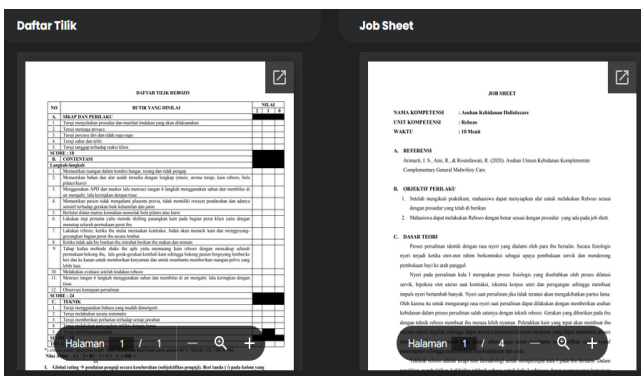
Daftar Tilik

Job Sheet

DAFTAR TILIK REBOZO

| NO | BUTIR YANG DINILAI | NILAI |
|---|---|---|
| A. | SIKAP DAN PERILAKU | |
| B. | CONTENTS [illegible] | |
| C. | TEKNIK | |

Halaman 1 / 1

JOB SHEET

NAMA KOMPETENSI : Asuhan Kebidanan Holisticcare
UNIT KOMPETENSI : Rebozo
WAKTU : 10 Menit

A. REFERENSI
Arimurti, I. S., Aini, R., & Rosmilawati, R. (2020). Asuhan Umum Kebidanan Komplementer Complementary General Midwifery Care.

B. OBJEKTIF PERILAKU
1. Setelah mengikuti praktikum, mahasiswa dapat menyiapkan alat untuk melakukan Rebozo sesuai dengan prosedur yang telah di berikan
2. Mahasiswa dapat melakukan Rebozo dengan benar sesuai dengan prosedur yang ada pada job sheet.

C. DASAR TEORI
Proses persalinan identik dengan rasa nyeri yang dialami oleh para ibu bersalin. Secara fisiologis nyeri terjadi ketika otot-otot rahim berkontraksi sebagai upaya pembukaan servik dan mendorong pembukaan bayi ke arah panggul.
Nyeri pada persalinan kala I merupakan proses fisiologis yang disebabkan oleh proses dilatasi servik, hipoksia otot uterus saat kontraksi, iskemia korpus uteri dan peregangan segmen bawah rahim dan kompresi saraf di serviks. Nyeri ini mengakibatkan impuls nyeri bertambah banyak. Nyeri saat persalinan jika tidak teratasi akan mengakibatkan partus lama. Oleh karena itu untuk mengurangi rasa nyeri saat persalinan dapat dilakukan dengan memberikan asuhan kebidanan dalam proses persalinan dengan memberikan rasa nyaman. Secara dengan diberikan pada ibu dengan teknik rebozo membuat ibu merasa lebih nyaman. Pelaksanaan kain yang tepat akan membuat ibu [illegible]

Halaman 1 / 4